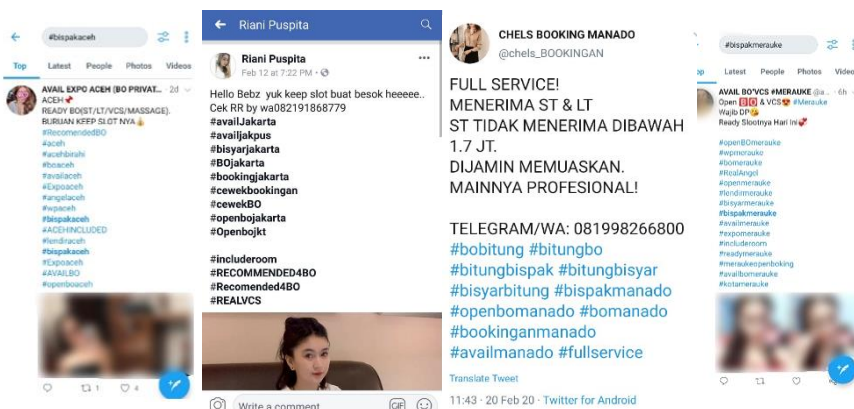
#bispakaceh

Top Latest People Photos Videos

AVAIL EXPO ACEH (BO PRIVAT... · 2d
ACEH📌
READY BOST/LT/VCS/MASSAGE).
BURUAN KEEP SLOT NYA👍
#RecomendedBO
#aceh
#acehbirahi
#boaceh
#availaceh
#Expoaceh
#angelaceh
#wpaceh
#bispakaceh
#ACEHINCLUDED
#lendiraceh
#bispakaceh
#Expoaceh
#AVAILBO
#openboaceh

1 4

Riani Puspita

Riani Puspita
Feb 12 at 7:22 PM ·

Hello Bebz yuk keep slot buat besok heeeee.. Cek RR by wa082191868779
#availJakarta
#availjakpus
#bisyarjakarta
#BOjakarta
#bookingjakarta
#cewekbookingan
#cewekBO
#openbojakarta
#Openbojkt

#includeroom
#RECOMMENDED4BO
#Recomended4BO
#REALVCS

Write a comment

CHELS BOOKING MANADO
@chels_BOOKINGAN

FULL SERVICE!
MENERIMA ST & LT
ST TIDAK MENERIMA DIBAWAH 1.7 JT.
DIJAMIN MEMUASKAN.
MAINNYA PROFESIONAL!

TELEGRAM/WA: 081998266800
#bobitung #bitungbo
#bitungbispak #bitungbisyar
#bisyarbitung #bispakmanado
#openbomanado #bomanado
#bookinganmanado
#availmanado #fullservice

Translate Tweet

11:43 · 20 Feb 20 · Twitter for Android

#bispakmerauke

Top Latest People Photos Video

AVAIL BO'VCS #MERAUKE @a... · 6h
Open BO & VCS #Merauke
Wajib DP
Ready Slootnya Hari Ini
#openBOmerauke
#wpmerauke
#bomerauke
#RealAngel
#openmerauke
#lendirmerauke
#bisyarmerauke
#bispakmerauke
#availmerauke
#expomerauke
#includeroom
#readymerauke
#meraukeopenboking
#availbomerauke
#kotamerauke